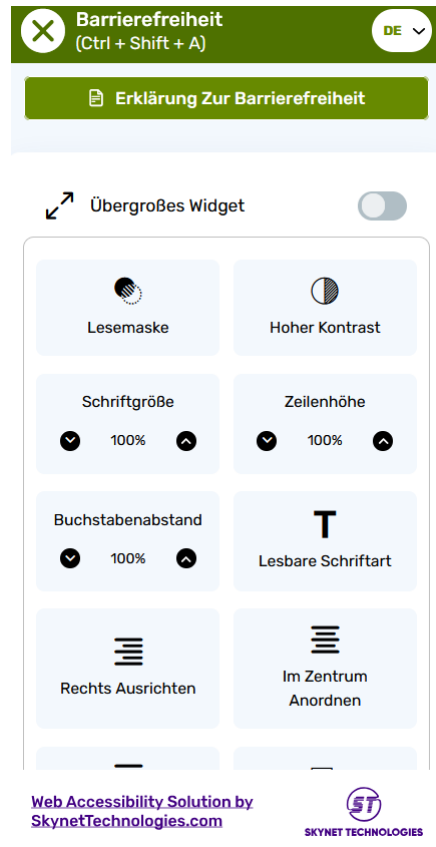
Barrierefreiheit
(Ctrl + Shift + A)

DE

Erklärung Zur Barrierefreiheit

Übergroßes Widget

Lesemaske

Hoher Kontrast

Schriftgröße
100%

Zeilenhöhe
100%

Buchstabenabstand
100%

T
Lesbare Schriftart

Rechts Ausrichten

Im Zentrum Anordnen

Web Accessibility Solution by SkynetTechnologies.com

ST
SKYNET TECHNOLOGIES